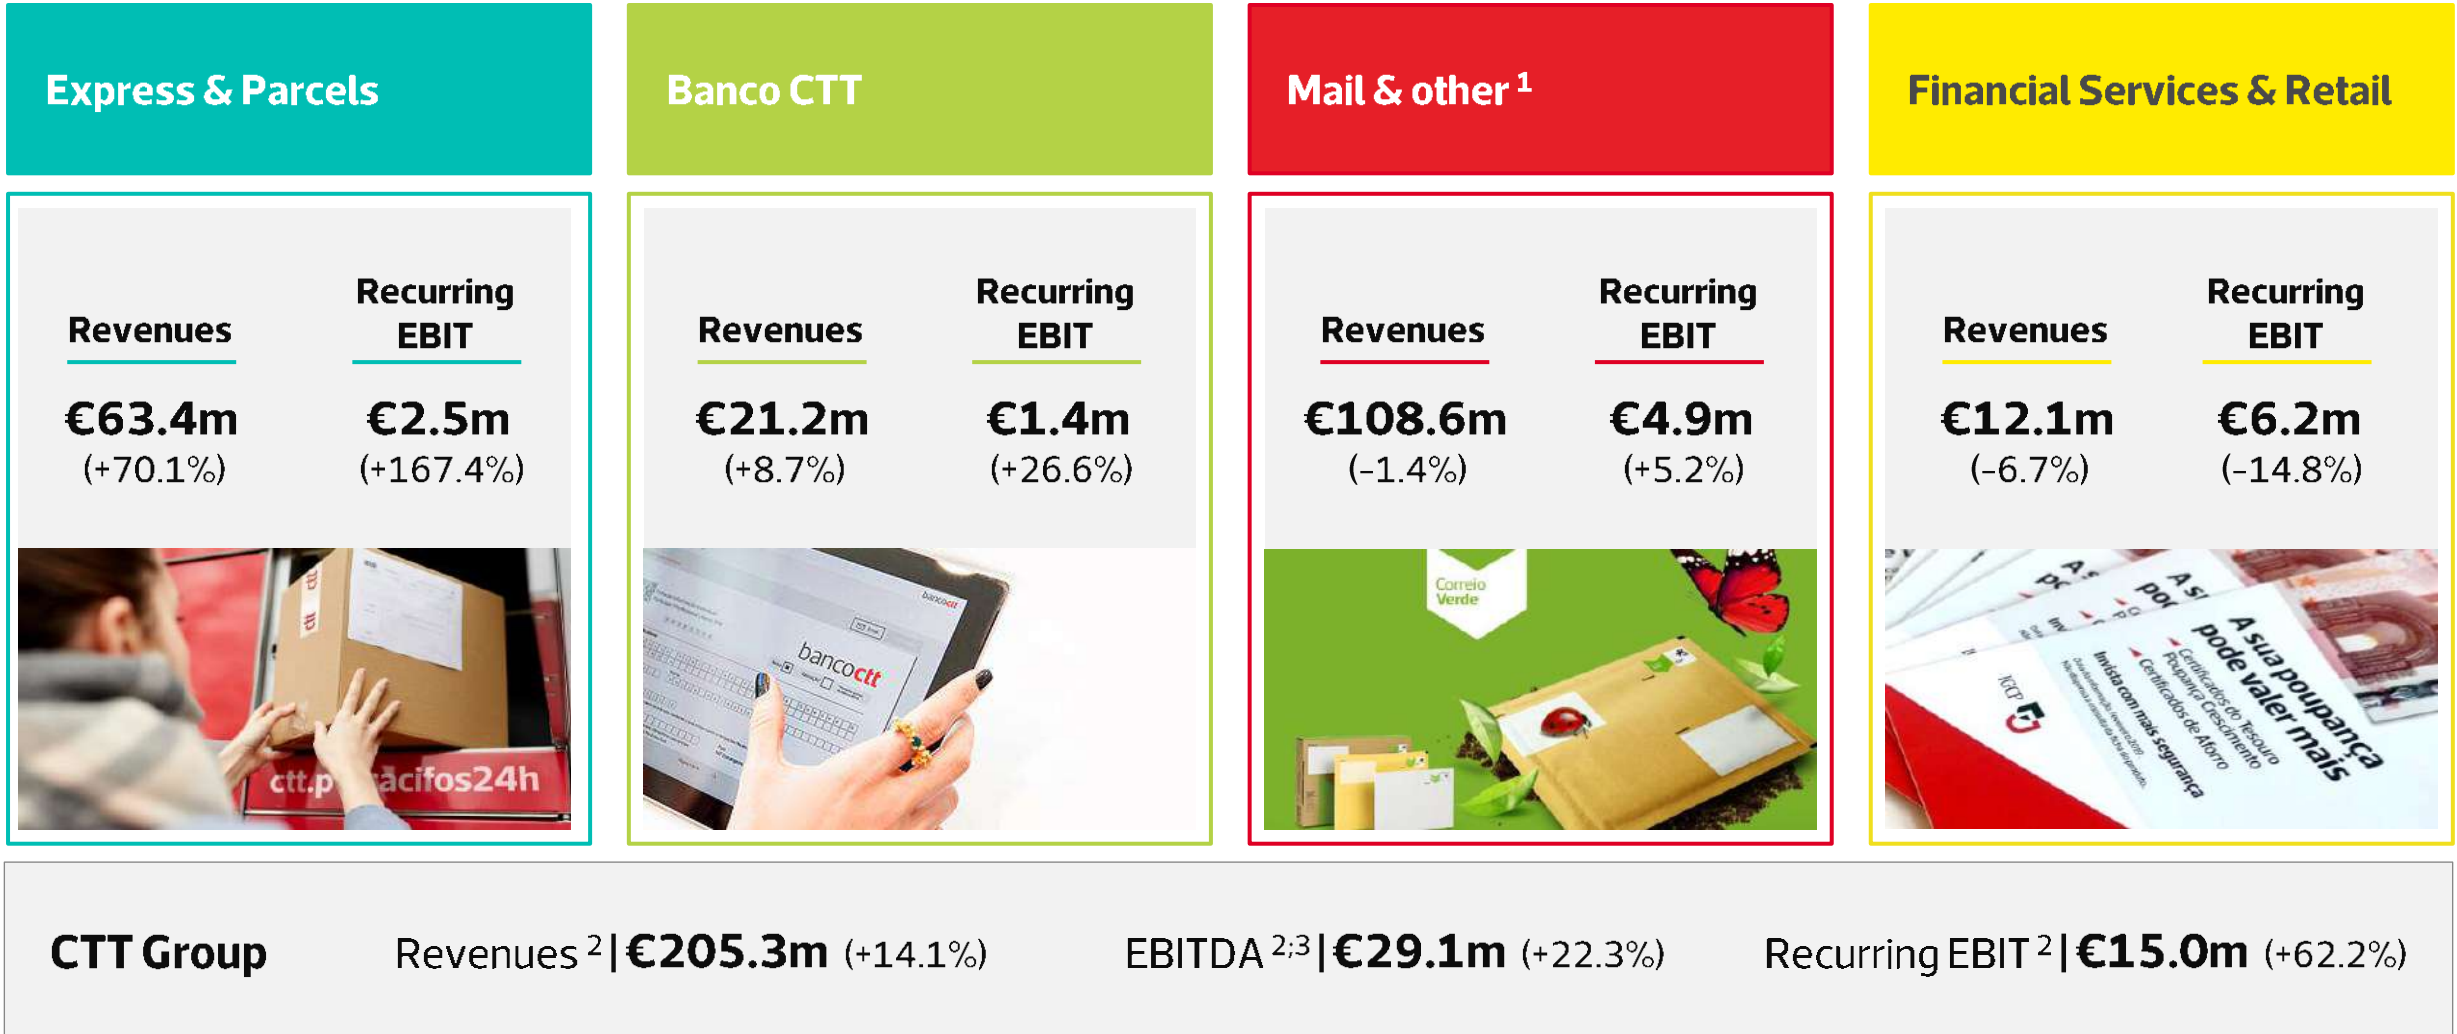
Express & Parcels

Revenues
€63.4m
(+70.1%)

Recurring EBIT
€2.5m
(+167.4%)

ctt.p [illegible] acifos24h

Banco CTT

Revenues
€21.2m
(+8.7%)

Recurring EBIT
€1.4m
(+26.6%)

bancoctt

Mail & other $^1$

Revenues
€108.6m
(-1.4%)

Recurring EBIT
€4.9m
(+5.2%)

Correio Verde

Financial Services & Retail

Revenues
€12.1m
(-6.7%)

Recurring EBIT
€6.2m
(-14.8%)

A sua poupança pode valer mais

Certificados do Tesouro Poupança Crescimento

Certificados de Aforro

Invista com mais segurança

CTT Group Revenues $^2$ | €205.3m (+14.1%) EBITDA $^{2;3}$ | €29.1m (+22.3%) Recurring EBIT $^2$ | €15.0m (+62.2%)